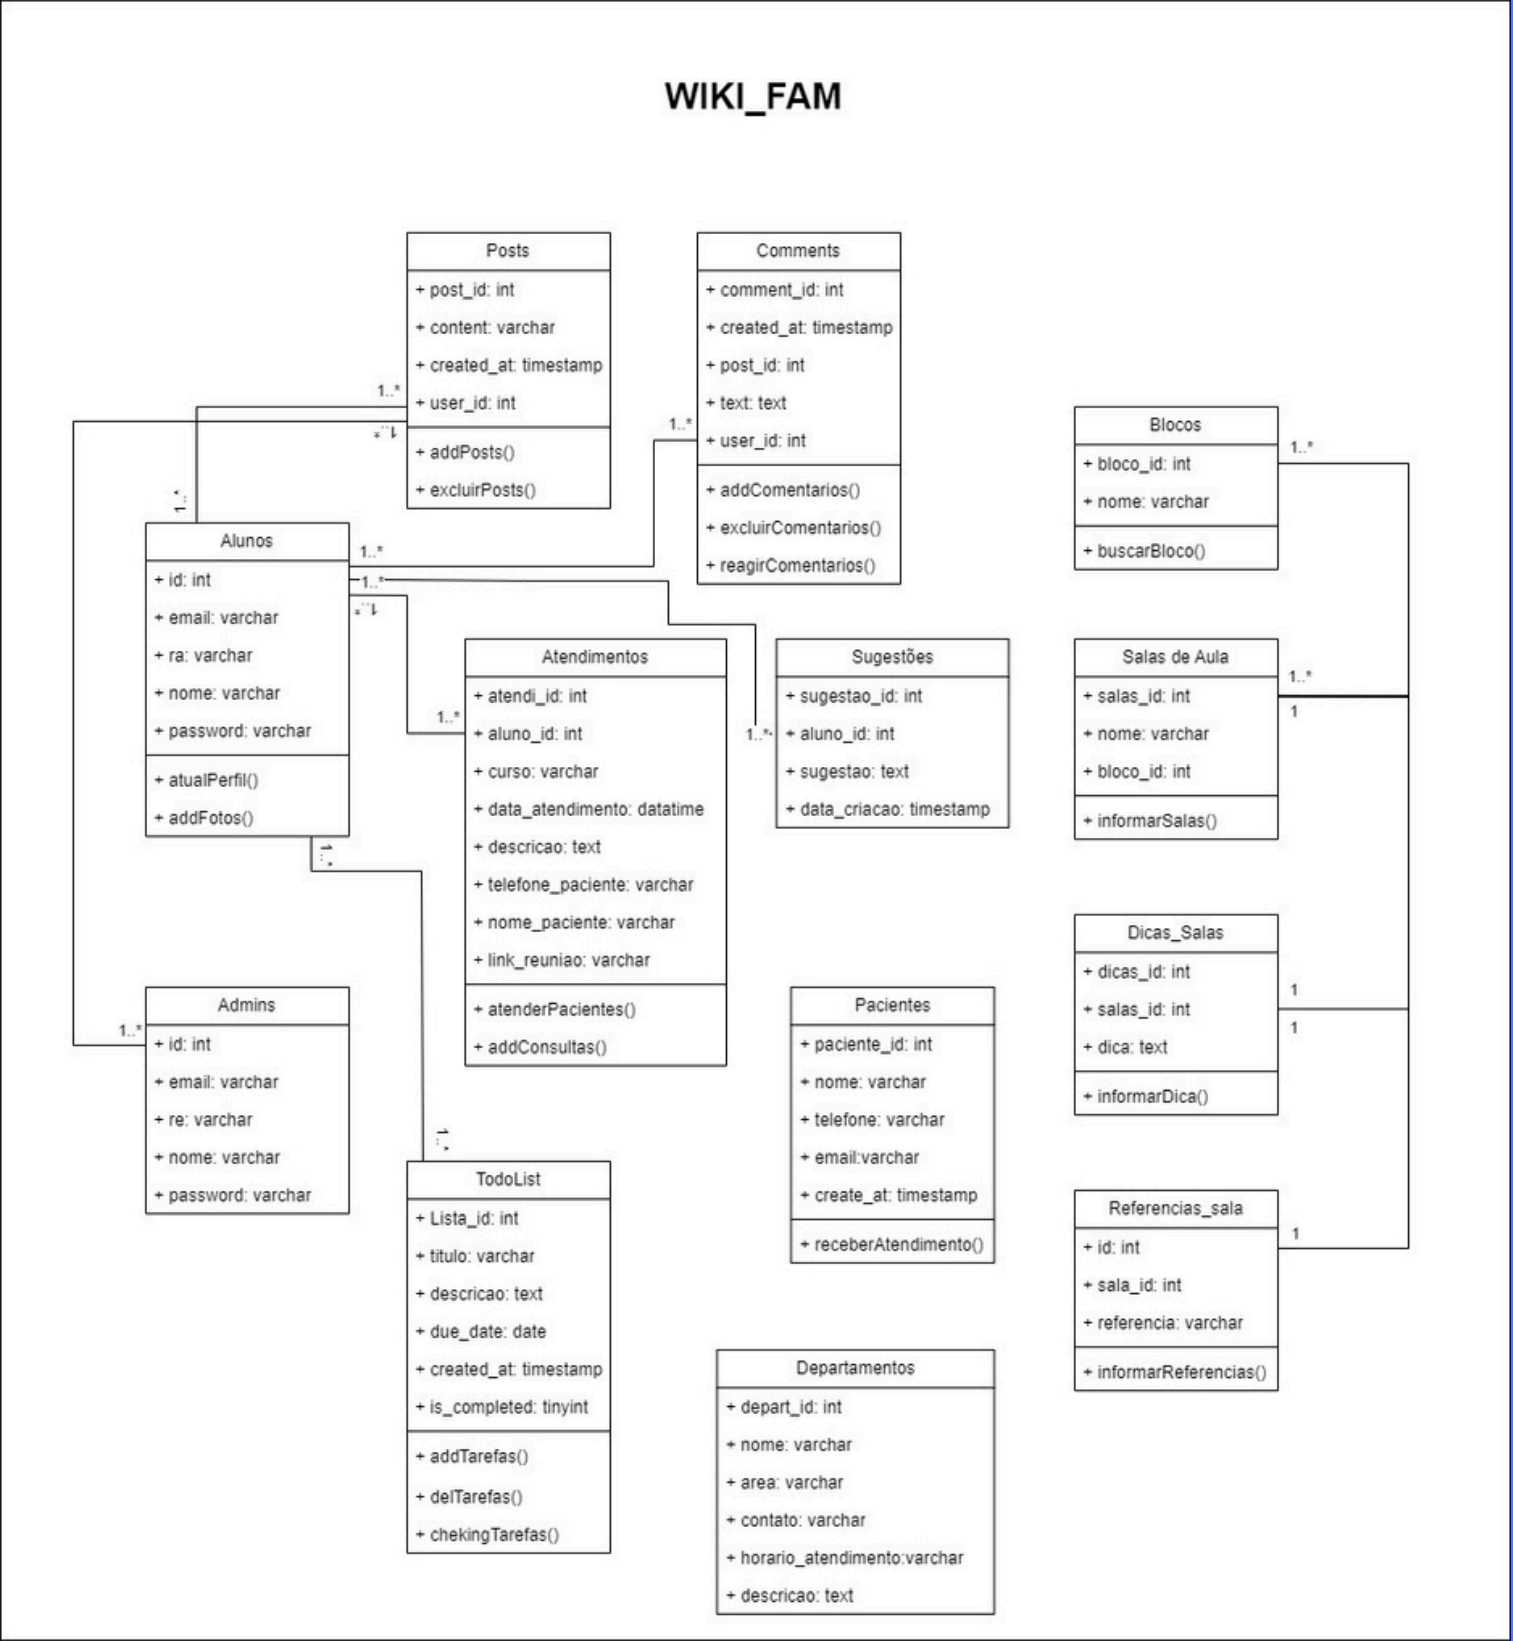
WIKI_FAM

Posts
+ post_id: int
+ content: varchar
+ created_at: timestamp
+ user_id: int
+ addPosts()
+ excluirPosts()

Comments
+ comment_id: int
+ created_at: timestamp
+ post_id: int
+ text: text
+ user_id: int
+ addComentarios()
+ excluirComentarios()
+ reagirComentarios()

Blocos
+ bloco_id: int
+ nome: varchar
+ buscarBloco()

1..*

1..*

1..*

1..*

1..*

1..*

1..*

1..*

1..*

Alunos
+ id: int
+ email: varchar
+ ra: varchar
+ nome: varchar
+ password: varchar
+ atualPerfil()
+ addFotos()

Atendimentos
+ atendi_id: int
+ aluno_id: int
+ curso: varchar
+ data_atendimento: datatime
+ descricao: text
+ telefone_paciente: varchar
+ nome_paciente: varchar
+ link_reuniao: varchar
+ atenderPacientes()
+ addConsultas()

Sugestões
+ sugestao_id: int
+ aluno_id: int
+ sugestao: text
+ data_criacao: timestamp

Salas de Aula
+ salas_id: int
+ nome: varchar
+ bloco_id: int
+ informarSalas()

1

Dicas_Salas
+ dicas_id: int
+ salas_id: int
+ dica: text
+ informarDica()

1

1

Admins
+ id: int
+ email: varchar
+ re: varchar
+ nome: varchar
+ password: varchar

Pacientes
+ paciente_id: int
+ nome: varchar
+ telefone: varchar
+ email:varchar
+ create_at: timestamp
+ receberAtendimento()

TodoList
+ Lista_id: int
+ titulo: varchar
+ descricao: text
+ due_date: date
+ created_at: timestamp
+ is_completed: tinyint
+ addTarefas()
+ delTarefas()
+ chekingTarefas()

Referencias_sala
+ id: int
+ sala_id: int
+ referencia: varchar
+ informarReferencias()

1

Departamentos
+ depart_id: int
+ nome: varchar
+ area: varchar
+ contato: varchar
+ horario_atendimento:varchar
+ descricao: text